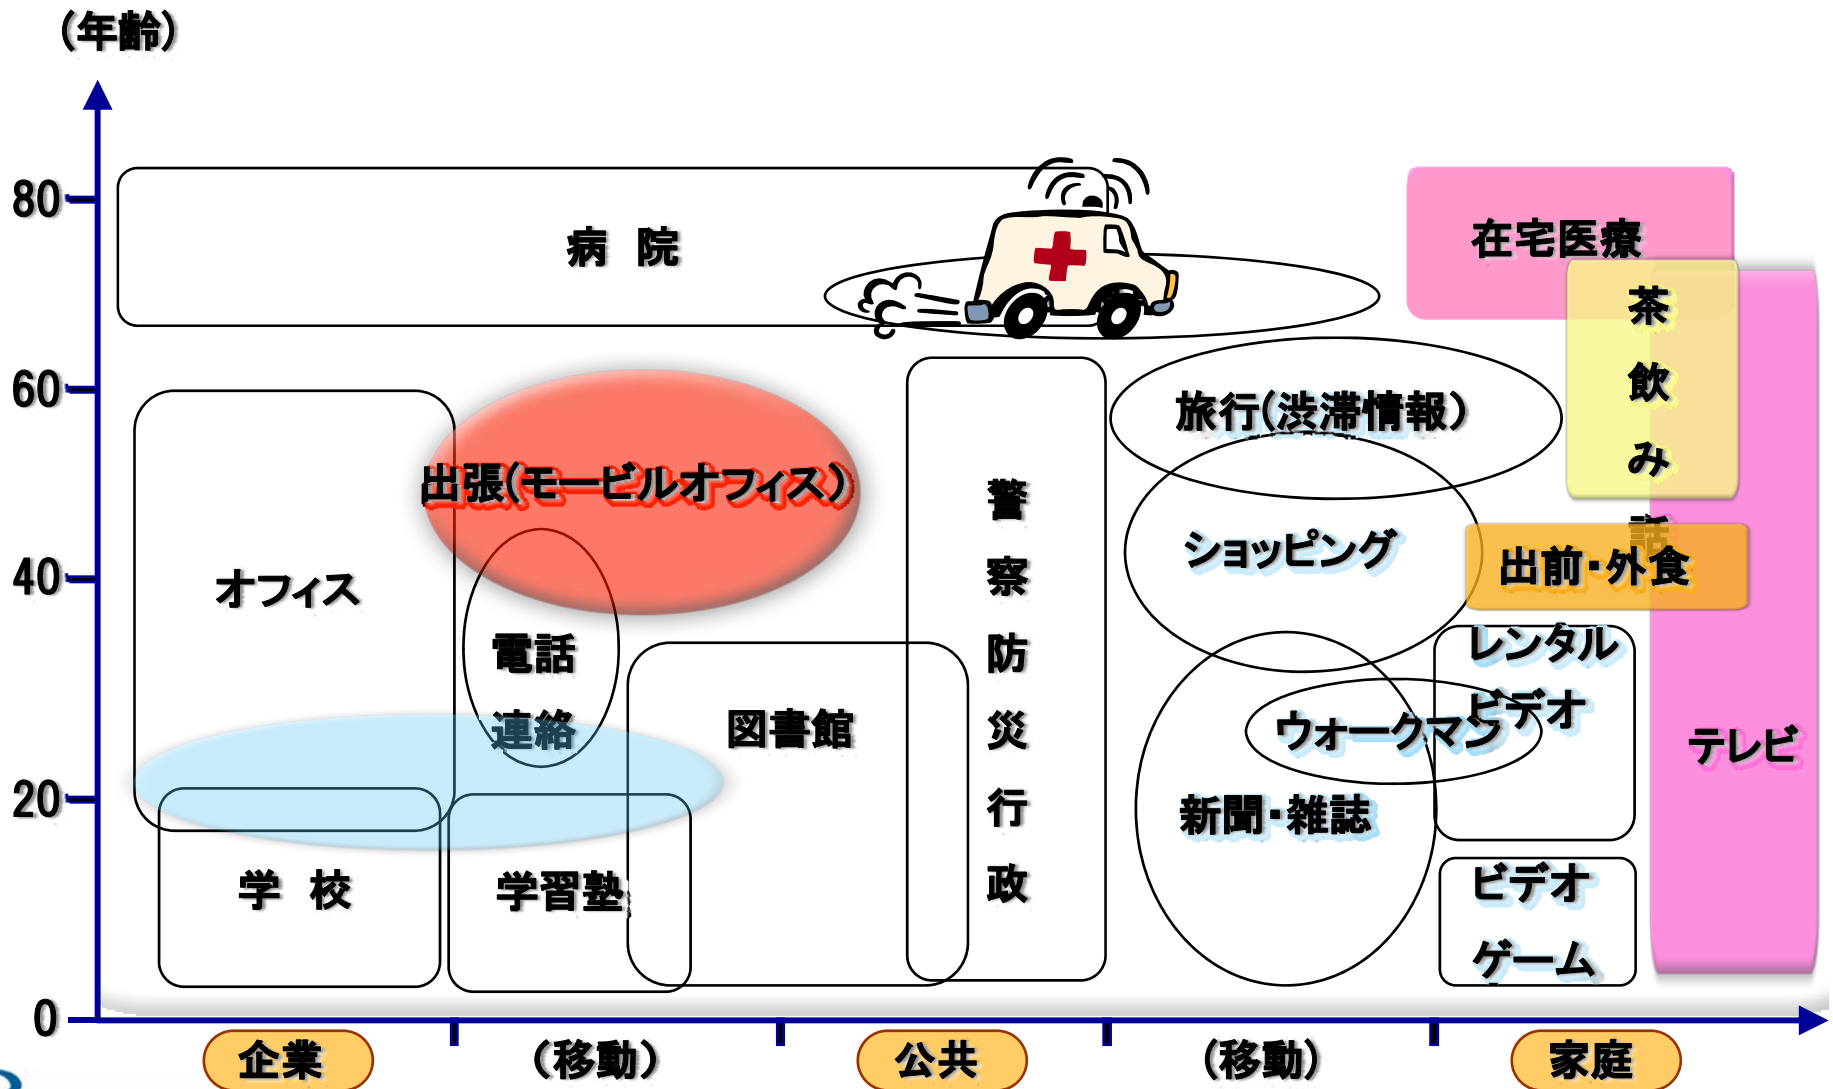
(年齢)

80
60
40
20
0

病 院

在宅医療

茶
飲
み
話

旅行(渋滞情報)

出張(モービルオフィス)

警
察
防
災
行
政

ショッピング

出前・外食

オフィス

電話
連絡

図書館

レンタル
ビデオ

ウォークマン

テレビ

新聞・雑誌

学 校

学習塾

ビデオ
ゲーム

企業
(移動)
公共
(移動)
家庭